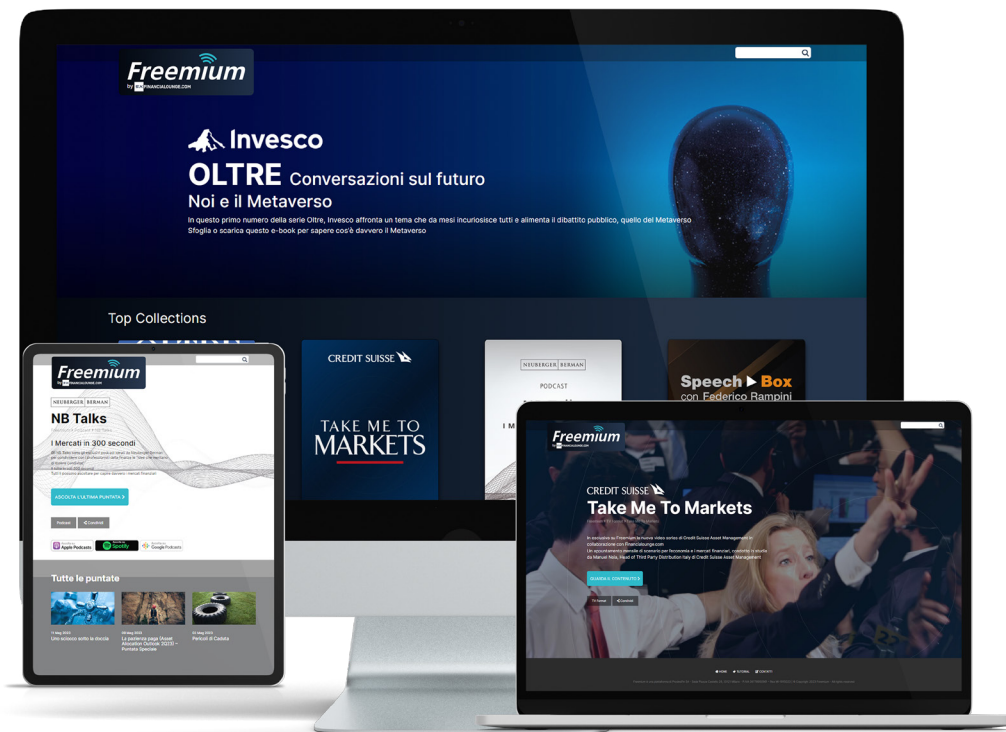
Freemium
by FINANCIALOUNGE.COM

Invesco
OLTRE Conversazioni sul futuro
Noi e il Metaverso
In questo primo numero della serie Oltre, Invesco affronta un tema che da mesi incuriosisce tutti e alimenta il dibattito pubblico, quello del Metaverso
Sfoglia o scarica questo e-book per sapere cos'è davvero il Metaverso

Top Collections

CREDIT SUISSE
TAKE ME TO MARKETS

NEUBERGER BERMAN
PODCAST

Speech ▶ Box
con Federico Rampini

Freemium
by FINANCIALOUNGE.COM
NEUBERGER BERMAN
NB Talks
I Mercati in 300 secondi
ASCOLTA L'ULTIMA PUNTATA >
Podcast
Condividi
Apple Podcasts
Spotify
Google Podcasts
Tutte le puntate
11 May 2023
Uno scossone sotto la doccia
09 May 2023
La partenza paga (Asset Allocation Outlook 2023) – Puntata Speciale
03 May 2023
Pericoli di Carbone

Freemium
CREDIT SUISSE
Take Me To Markets
In esclusiva su Freemium la nuova video serie di Credit Suisse Asset Management in collaborazione con Financialounge.com
Un appuntamento mensile di scenario per facciamo il mercati finanziari, condotto in studio da Manuel Nola, Head of Third Party Distribution Italy di Credit Suisse Asset Management
GUARDA IL CONTENUTO >
TV Format
Condividi